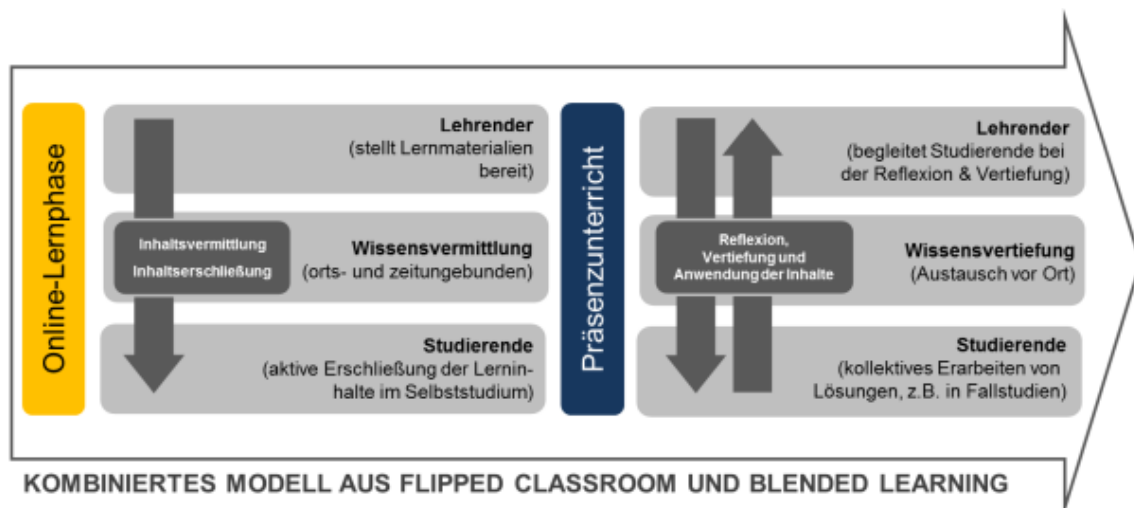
Online-Lernphase

Lehrender
(stellt Lernmaterialien bereit)

Inhaltsvermittlung
Inhaltserschließung

Wissensvermittlung
(orts- und zeitungebunden)

Studierende
(aktive Erschließung der Lerninhalte im Selbststudium)

Präsenzunterricht

Lehrender
(begleitet Studierende bei der Reflexion & Vertiefung)

Reflexion, Vertiefung und Anwendung der Inhalte

Wissensvertiefung
(Austausch vor Ort)

Studierende
(kollektives Erarbeiten von Lösungen, z.B. in Fallstudien)

KOMBINIERTES MODELL AUS FLIPPED CLASSROOM UND BLENDED LEARNING